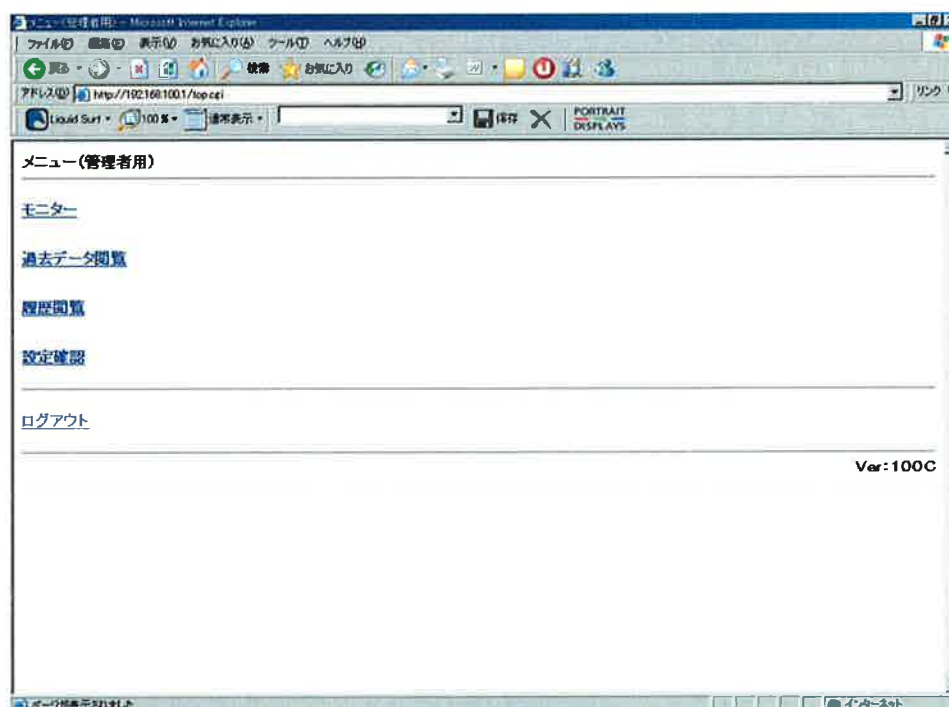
メニュー(管理者用) - Microsoft Internet Explorer

ファイル(F) 編集(E) 表示(V) お気に入り(A) ツール(T) ヘルプ(H)

戻る 検索 お気に入り

アドレス(D) http://192.168.100.1/top.cgi リンク

Liquid Surf 100% 通常表示 保存 PORTRAIT DISPLAYS

メニュー(管理者用)

モニター

過去データ閲覧

履歴閲覧

設定確認

ログアウト

Ver:100C

ページが表示されました

インターネット